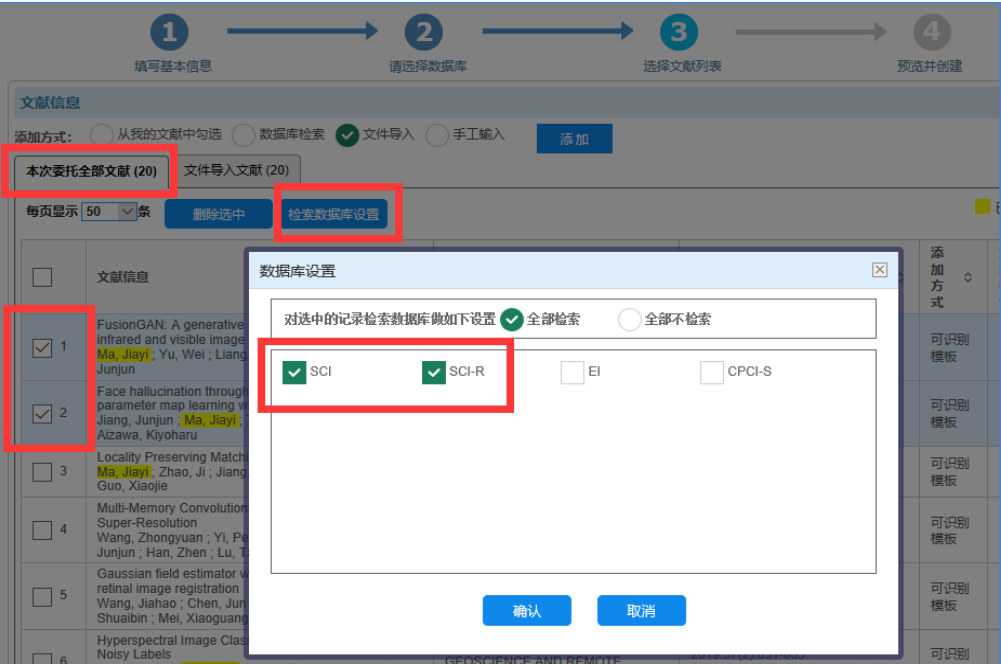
1 填写基本信息
2 请选择数据库
3 选择文献列表
4 预览并创建

文献信息

添加方式： 从我的文献中勾选 数据库检索 文件导入 手工输入 添加

本次委托全部文献 (20) 文件导入文献 (20)

每页显示 50 条 删除选中 检索数据库设置

文献信息

添加方式

1 FusionGAN: A generative infrared and visible image Ma, Jiayi ; Yu, Wei ; Liang Junjun

2 Face hallucination through parameter map learning w Jiang, Junjun ; Ma, Jiayi ; Aizawa, Kiyoharu

3 Locality Preserving Match Ma, Jiayi ; Zhao, Ji ; Jiang Guo, Xiaojie

4 Multi-Memory Convolution Super-Resolution Wang, Zhongyuan ; Yi, Pe Junjun ; Han, Zhen ; Lu, T

5 Gaussian field estimator w retinal image registration Wang, Jiahao ; Chen, Jun Shuaibin ; Mei, Xiaoguang

6 Hyperspectral Image Clas Noisy Labels

可识别模板
可识别模板
可识别模板
可识别模板
可识别模板
可识别模板

数据库设置

对选中的记录检索数据库做如下设置 全部检索 全部不检索

SCI SCI-R EI CPCI-S

确认 取消